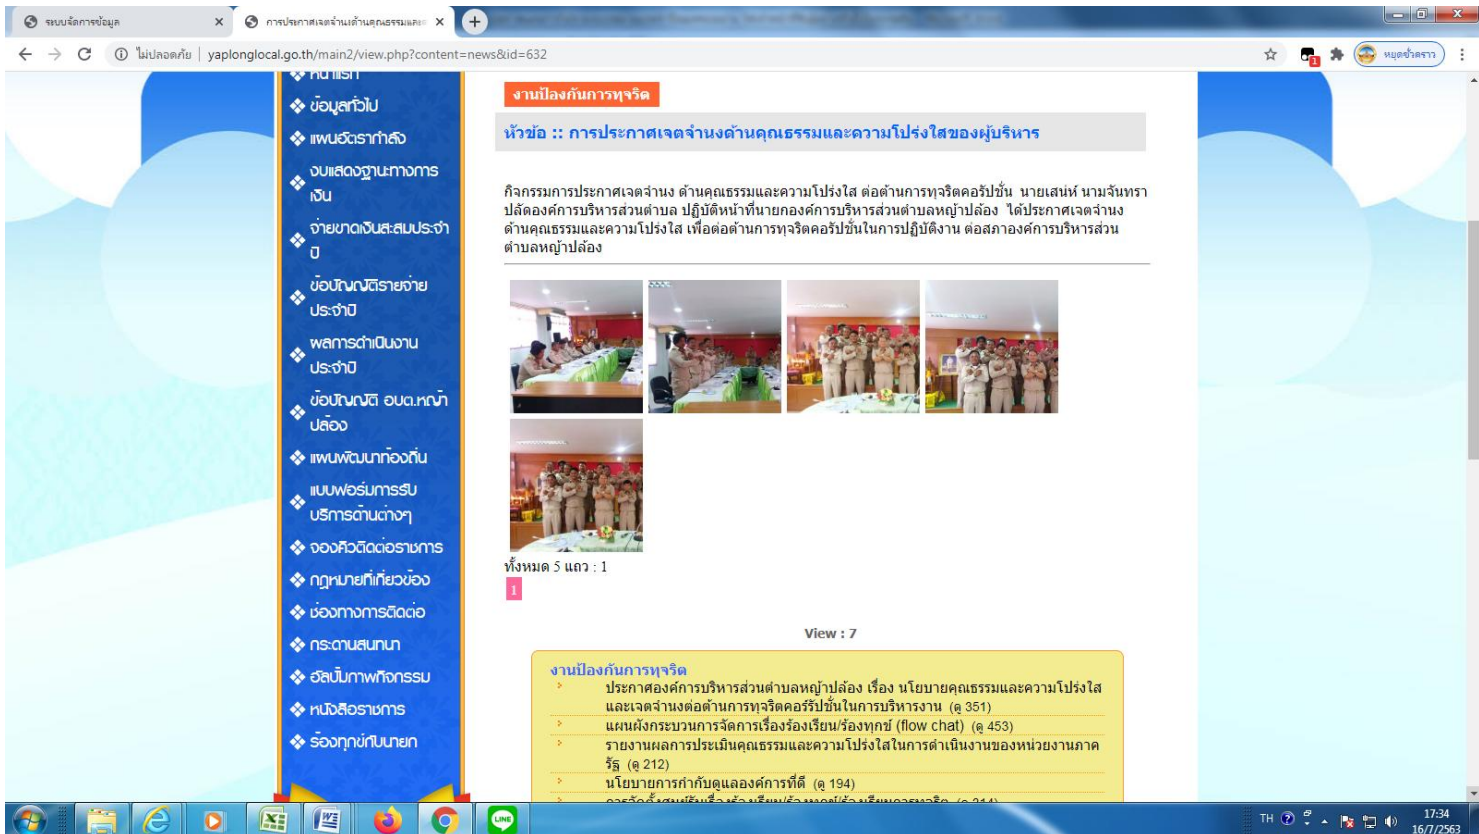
ระบบจัดการข้อมูล
การประกาศเจตจำนงด้านคุณธรรมและ
ไม่ปลอดภัย | yaplonglocal.go.th/main2/view.php?content=news&id=632
หยุดชั่วคราว

หน้าแรก
❖ ข้อมูลทั่วไป
❖ แผนอัตรากำลัง
❖ งบแสดงฐานะทางการเงิน
❖ จ่ายขาดเงินสะสมประจำปี
❖ ข้อบัญญัติรายจ่ายประจำปี
❖ ผลการดำเนินงานประจำปี
❖ ข้อบัญญัติ อบต.หญ้าปล้อง
❖ แผนพัฒนาท้องถิ่น
❖ แบบฟอร์มการรับบริการด้านต่างๆ
❖ จองคิวติดต่อราชการ
❖ กฎหมายที่เกี่ยวข้อง
❖ ช่องทางการติดต่อ
❖ กระดานสนทนา
❖ อัลบั้มภาพกิจกรรม
❖ หนังสือราชการ
❖ ร้องทุกข์กับนายก

งานป้องกันการทุจริต

หัวข้อ :: การประกาศเจตจำนงด้านคุณธรรมและความโปร่งใสของผู้บริหาร

กิจกรรมการประกาศเจตจำนง ด้านคุณธรรมและความโปร่งใส ต่อต้านการทุจริตคอรัปชั่น นายเสนห์ นามจันทรา ปลัดองค์การบริหารส่วนตำบล ปฏิบัติหน้าที่นายกองค์การบริหารส่วนตำบลหญ้าปล้อง ได้ประกาศเจตจำนง ด้านคุณธรรมและความโปร่งใส เพื่อต่อต้านการทุจริตคอรัปชั่นในการปฏิบัติงาน ต่อสภาองค์การบริหารส่วนตำบลหญ้าปล้อง

ทั้งหมด 5 แถว : 1
1

View : 7

งานป้องกันการทุจริต
ประกาศองค์การบริหารส่วนตำบลหญ้าปล้อง เรื่อง นโยบายคุณธรรมและความโปร่งใสและเจตจำนงต่อต้านการทุจริตคอร์รัปชั่นในการบริหารงาน (ดู 351)
แผนผังกระบวนการจัดการเรื่องร้องเรียน/ร้องทุกข์ (flow chat) (ดู 453)
รายงานผลการประเมินคุณธรรมและความโปร่งใสในการดำเนินงานของหน่วยงานภาครัฐ (ดู 212)
นโยบายการกำกับดูแลองค์การที่ดี (ดู 194)
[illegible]

TH 17:34 16/7/2563